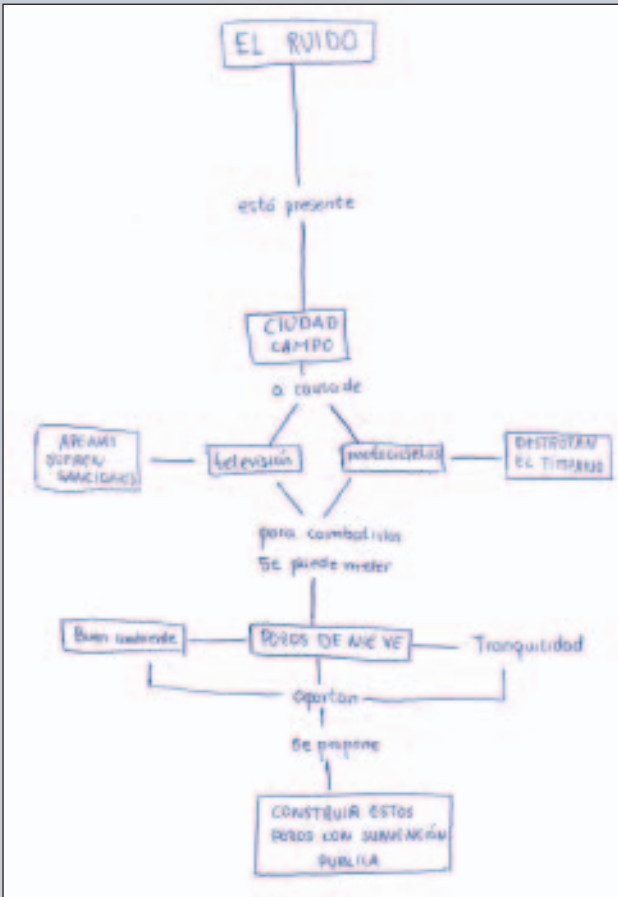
EL RUIDO

está presente

CIUDAD
CAMPO

a causa de

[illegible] DEBERÍAN SANCIONARSE

televisión

motocicletas

DESTROZAN EL TÍMPANO

para combatirlos se puede meter

Buen ambiente

POZOS DE AIRE VE

Tranquilidad

aportan

Se propone

CONSTRUIR ESTOS POZOS CON SUBVENCIÓN PÚBLICA